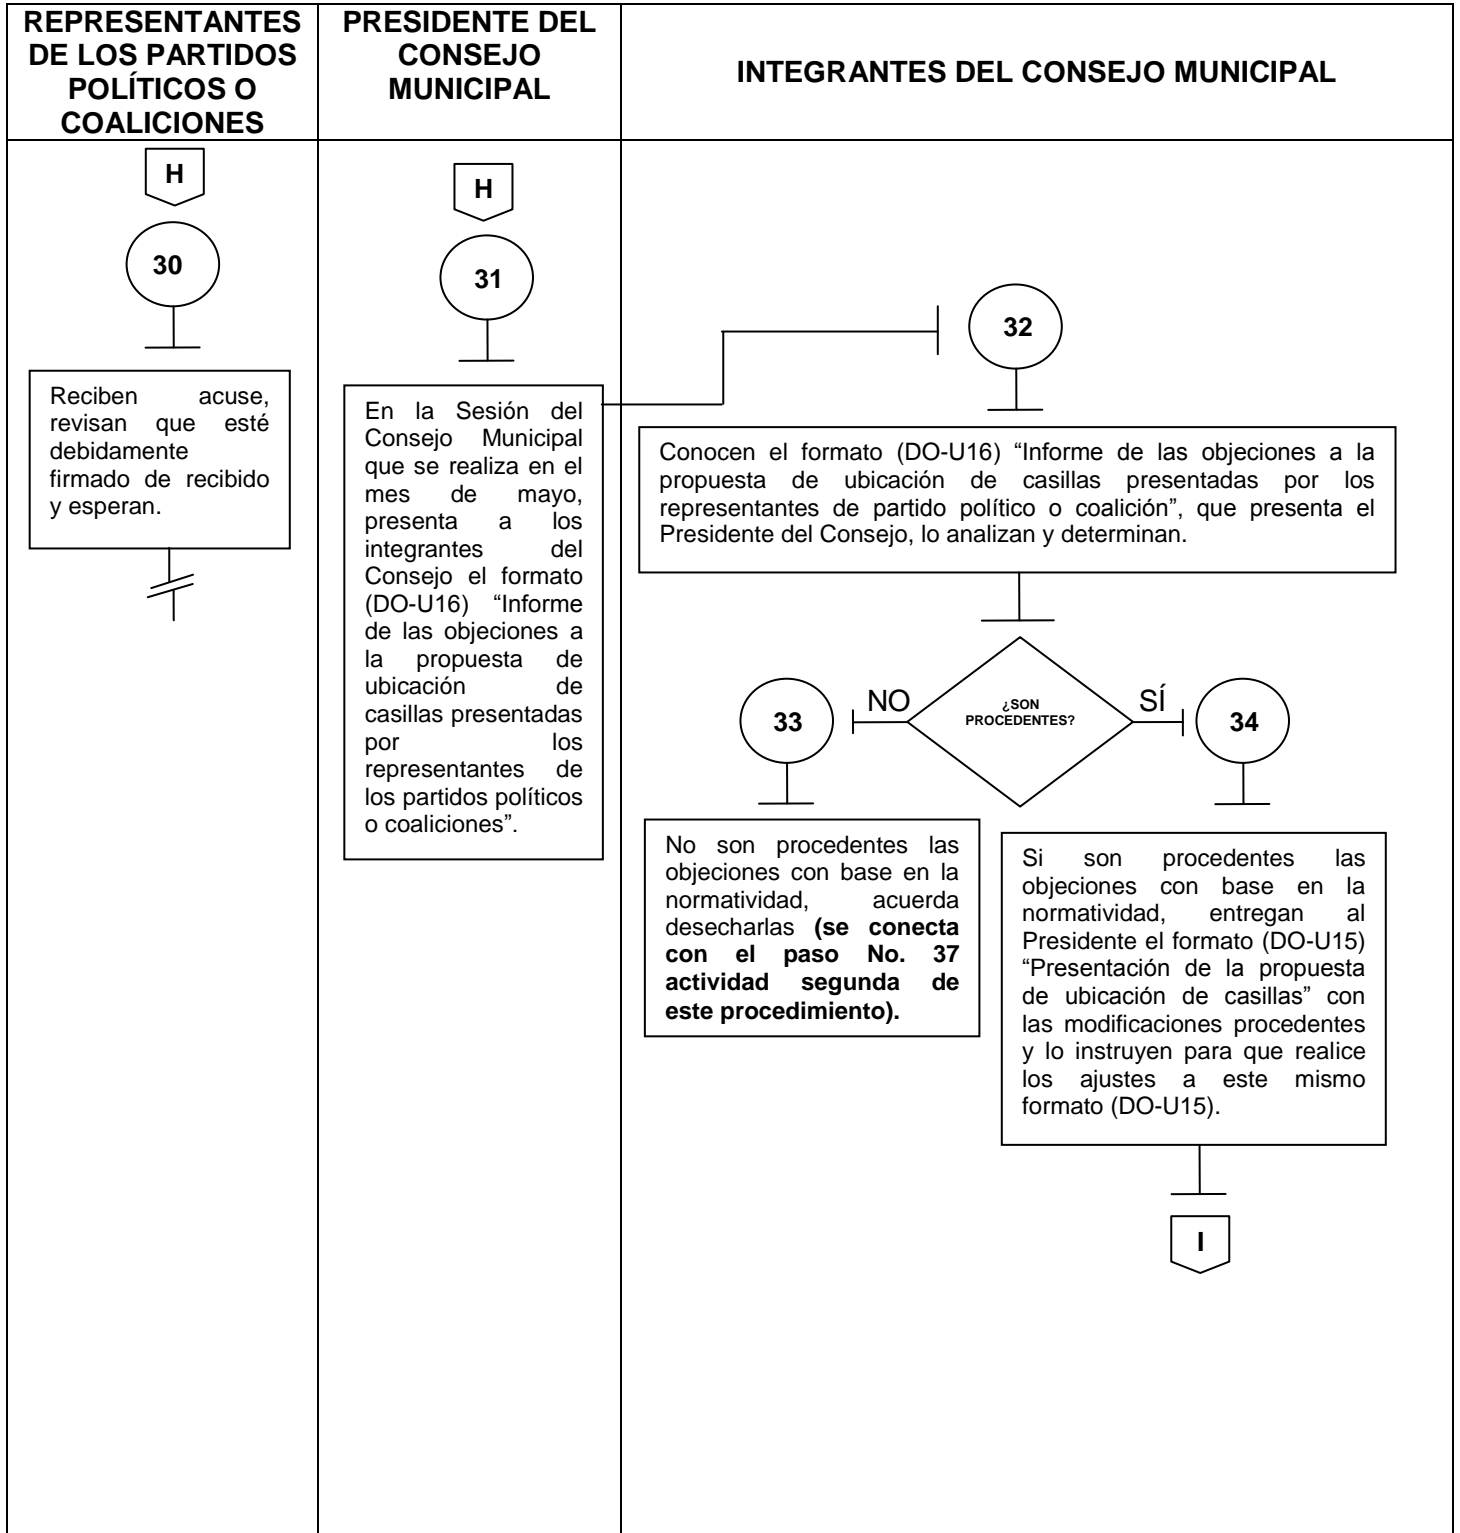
| REPRESENTANTES DE LOS PARTIDOS POLÍTICOS O COALICIONES | PRESIDENTE DEL CONSEJO MUNICIPAL | INTEGRANTES DEL CONSEJO MUNICIPAL |
|---|---|---|
| H | H | |

30

Reciben acuse, revisan que esté debidamente firmado de recibido y esperan.

31

En la Sesión del Consejo Municipal que se realiza en el mes de mayo, presenta a los integrantes del Consejo el formato (DO-U16) "Informe de las objeciones a la propuesta de ubicación de casillas presentadas por los representantes de los partidos políticos o coaliciones".

32

Conocen el formato (DO-U16) "Informe de las objeciones a la propuesta de ubicación de casillas presentadas por los representantes de partido político o coalición", que presenta el Presidente del Consejo, lo analizan y determinan.

¿SON PROCEDENTES?

NO

SÍ

33

No son procedentes las objeciones con base en la normatividad, acuerda desecharlas **(se conecta con el paso No. 37 actividad segunda de este procedimiento).**

34

Si son procedentes las objeciones con base en la normatividad, entregan al Presidente el formato (DO-U15) "Presentación de la propuesta de ubicación de casillas" con las modificaciones procedentes y lo instruyen para que realice los ajustes a este mismo formato (DO-U15).

I